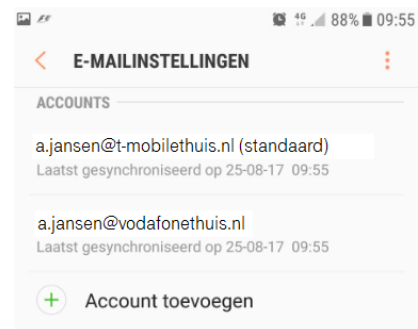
4G 88% 09:55

E-MAILINSTELLINGEN

ACCOUNTS

a.jansen@t-mobilethuis.nl (standaard)
Laatst gesynchroniseerd op 25-08-17 09:55

a.jansen@vodafonethuis.nl
Laatst gesynchroniseerd op 25-08-17 09:55

+ Account toevoegen